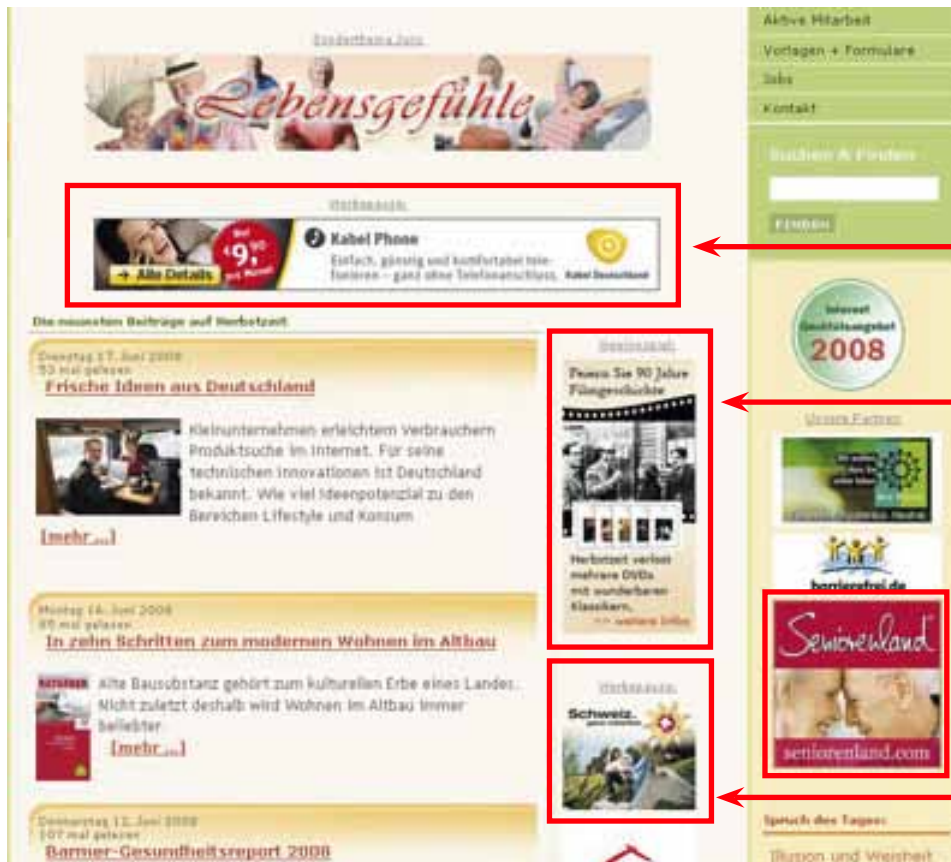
Sonderthema Jazz

Lebensgefühle

Werbeanzeige

nur €9,90 pro Monat

→ Alle Details

Kabel Phone

Einfach, günstig und komfortabel telefonieren – ganz ohne Telefonanschluss.

Kabel Deutschland

Die neuesten Beiträge auf Herbstzeit

Dienstag 17. Juni 2008
53 mal gelesen

Frische Ideen aus Deutschland

Kleinunternehmen erleichtern Verbrauchern Produktsuche im Internet. Für seine technischen Innovationen ist Deutschland bekannt. Wie viel Ideenpotenzial zu den Bereichen Lifestyle und Konsum

[mehr ...]

Montag 16. Juni 2008
85 mal gelesen

In zehn Schritten zum modernen Wohnen im Altbau

RATGEBER

Alte Bausubstanz gehört zum kulturellen Erbe eines Landes. Nicht zuletzt deshalb wird Wohnen im Altbau immer beliebter

[mehr ...]

Donnerstag 12. Juni 2008
107 mal gelesen

Barmer-Gesundheitsreport 2008

Gewinnspiel

Feiern Sie 90 Jahre Filmgeschichte

Herbstzeit verlost mehrere DVDs mit wunderbaren Klassikern.

>> weitere Infos

Werbeanzeige

Schweiz.

Aktive Mitarbeit

Vorlagen + Formulare

Jobs

Kontakt

Suchen & Finden

Finden

Internet Geschäftsangebot 2008

Unsere Partner

barrierefrei.de

Seniorenland

seniorenland.com

Spruch des Tages:

Illusion und Weisheit